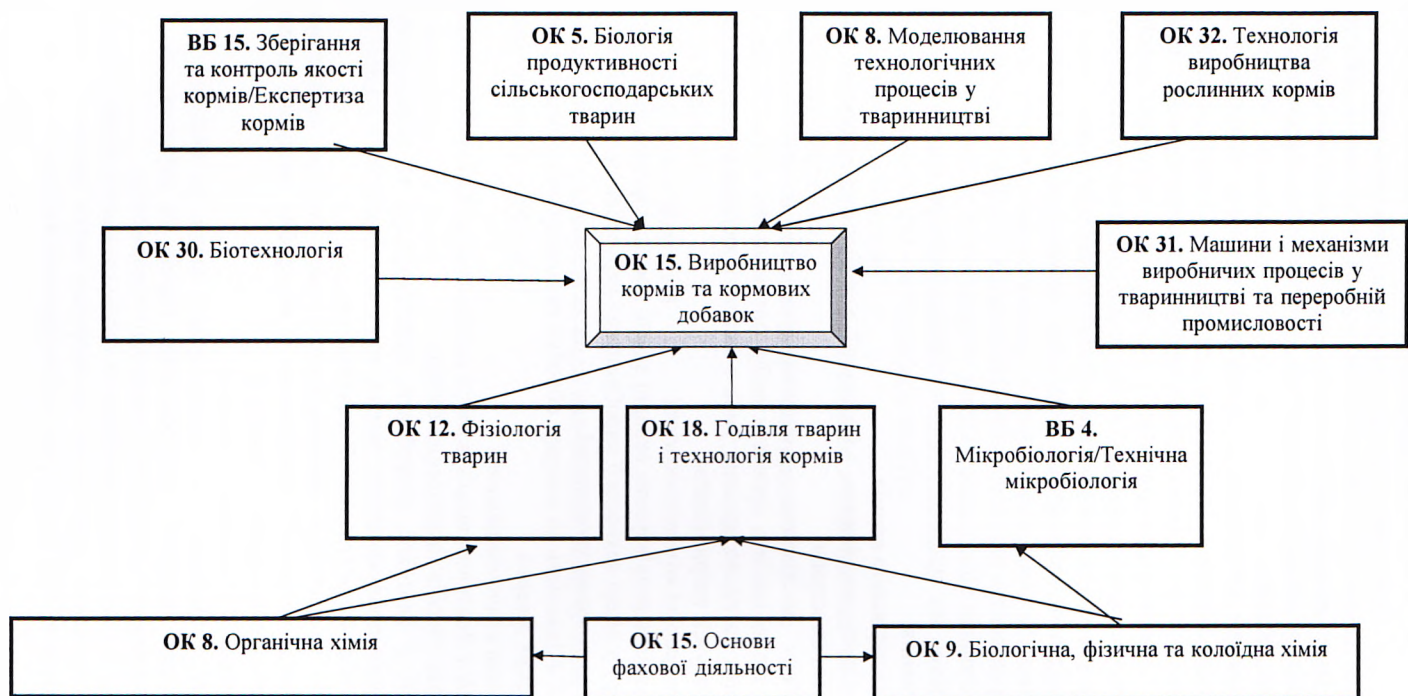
ВБ 15. Зберігання та контроль якості кормів/Експертиза кормів

ОК 5. Біологія продуктивності сільськогосподарських тварин

ОК 8. Моделювання технологічних процесів у тваринництві

ОК 32. Технологія виробництва рослинних кормів

ОК 30. Біотехнологія

ОК 15. Виробництво кормів та кормових добавок

ОК 31. Машини і механізми виробничих процесів у тваринництві та переробній промисловості

ОК 12. Фізіологія тварин

ОК 18. Годівля тварин і технологія кормів

ВБ 4. Мікробіологія/Технічна мікробіологія

ОК 8. Органічна хімія

ОК 15. Основи фахової діяльності

ОК 9. Біологічна, фізична та колоїдна хімія